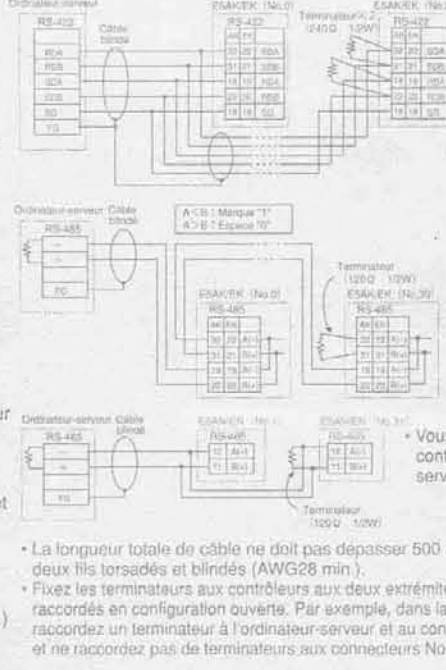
Ordinateur-serveur
RS-422
RDA
RDB
SDA
SDB
SG
FG
Câble blindé
E5AK/EK (No.0)
RS-422
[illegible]
SDA
SDB
RDA
RDB
SG
Terminateur x 2
(240Ω 1/2W)
E5AK/EK (No.
RS-422
SDA
SDB
RDA
RDB
SG

Ordinateur-serveur Câble blindé
RS-485
-
+
FG
A<B : Marque "1"
A>B : Espace "0"
Terminateur
(120Ω 1/2W)
E5AK/EK (No.0)
RS-485
A(-)
B(+)
E5AK/EK (No.31)
RS-485
A(-)
B(+)

Ordinateur-serveur Câble blindé
RS-485
-
+
FG
E5AK/EK (No.0)
RS-485
12 A(-)
11 B(+)
E5AK/EK (No.31)
RS-485
12 A(-)
11 B(+)
Terminateur
(120Ω 1/2W)
• Vou
cont
serv

• La longueur totale de câble ne doit pas dépasser 500
deux fils torsadés et blindés (AWG28 min.).
• Fixez les terminateurs aux contrôleurs aux deux extrémit
raccordés en configuration ouverte. Par exemple, dans la
raccordez un terminateur à l'ordinateur-serveur et au con
et ne raccordez pas de terminateurs aux connecteurs No